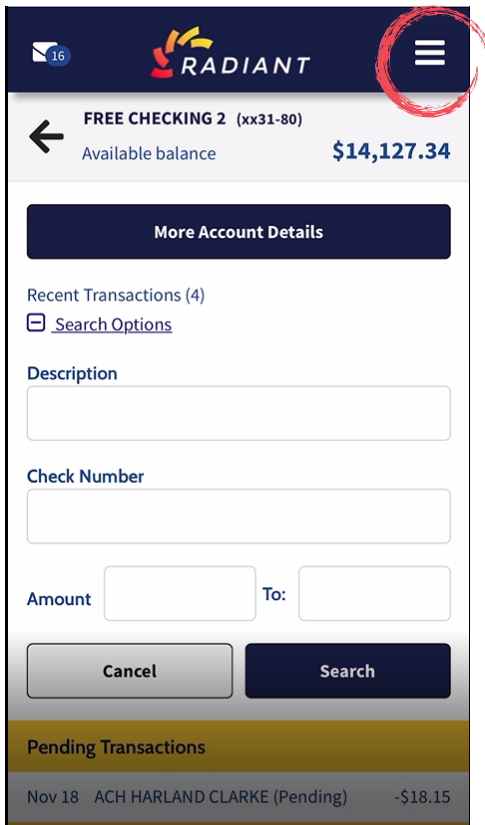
16

RADIANT

FREE CHECKING 2 (xx31-80)

Available balance

$14,127.34

More Account Details

Recent Transactions (4)

Search Options

Description

Check Number

Amount

To:

Cancel

Search

Pending Transactions

Nov 18 ACH HARLAND CLARKE (Pending) -$18.15